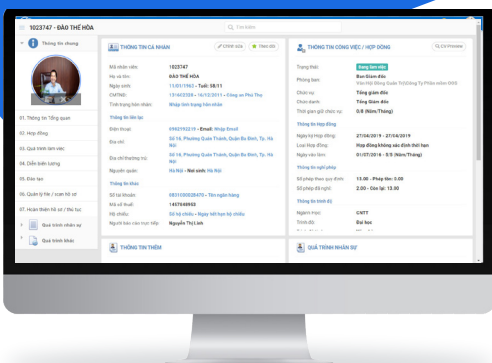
1023747 - ĐÀO THẾ HÒA

Tìm kiếm

Thông tin chung

01. Thông tin Tổng quan
02. Hợp đồng
03. Quá trình làm việc
04. Diễn biến Lương
05. Đào tạo
06. Quản lý file / scan hồ sơ
07. Hoàn thiện hồ sơ / thủ tục
Quá trình nhân sự
Quá trình khác

THÔNG TIN CÁ NHÂN

Chỉnh sửa

Theo dõi

Mã nhân viên: 1023747
Họ và tên: ĐÀO THẾ HÒA
Ngày sinh: 11/01/1962 - Tuổi: 58/11
CMTND: 131402508 - 16/12/2011 - Công an Phú Thọ
Tình trạng hôn nhân: Nhập tình trạng hôn nhân

Thông tin liên lạc
Điện thoại: 0982155219 - Email: Nhập Email
Địa chỉ: Số 16, Phường Quán Thánh, Quận Ba Đình, Tp. Hà Nội
Địa chỉ thường trú: Số 16, Phường Quán Thánh, Quận Ba Đình, Tp. Hà Nội
Nguyên quán: Hà Nội - Nơi sinh: Hà Nội

Thông tin khác
Số tài khoản: 0831000028470 - Tên ngân hàng
Mã số thuế: 1457648950
Hộ chiếu: Số hộ chiếu - Ngày hết hạn hộ chiếu
Người bảo lãnh trực tiếp: Nguyễn Thị Linh

THÔNG TIN THÊM

THÔNG TIN CÔNG VIỆC / HỢP ĐỒNG

CV Preview

Trạng thái: Đang làm việc
Phòng ban: Ban Giám đốc
Chức vụ: Tổng giám đốc
Chức danh: Tổng Giám đốc
Thời gian giữ chức vụ: 0/8 (Năm/Tháng)

Thông tin Hợp đồng
Ngày ký Hợp đồng: 27/08/2019 - 27/09/2019
Loại Hợp đồng: Hợp đồng không xác định thời hạn
Ngày vào làm: 01/07/2019 - 0/5 (Năm/Tháng)

Thông tin nghỉ phép
Số phép theo quy định: 13.00 - Phép tồn: 0.00
Số phép đã nghỉ: 2.00 - Còn lại: 13.00

Thông tin trình độ
Ngành học: CNTT
Trình độ: Đại học

QUÁ TRÌNH NHÂN SỰ